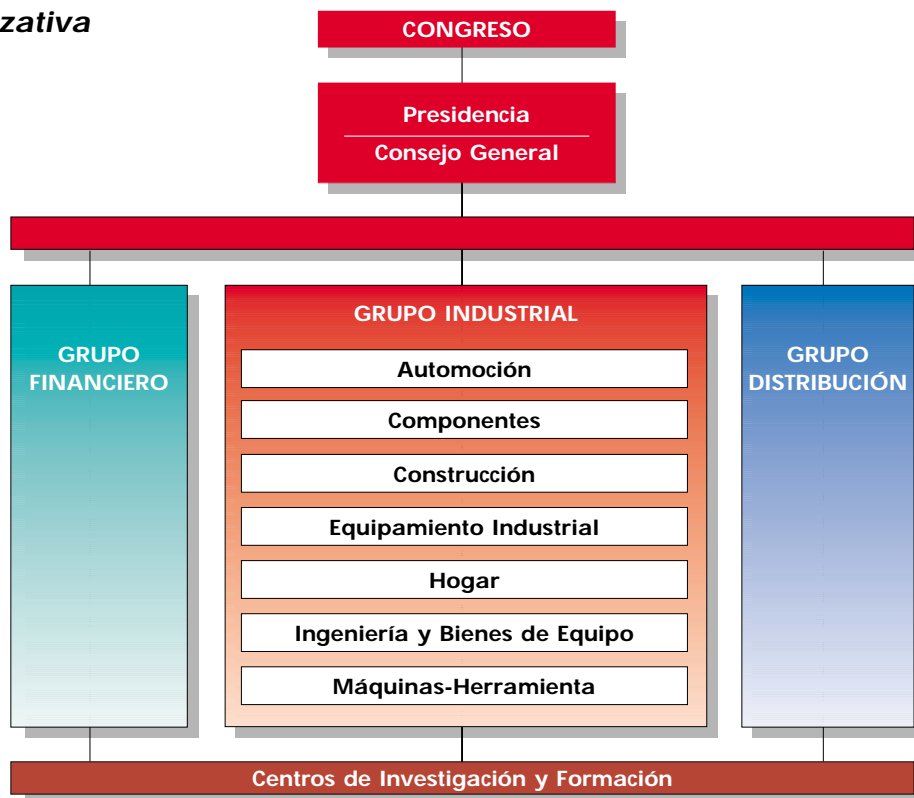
zativa

CONGRESO

Presidencia

Consejo General

GRUPO FINANCIERO

GRUPO INDUSTRIAL

Automoción

Componentes

Construcción

Equipamiento Industrial

Hogar

Ingeniería y Bienes de Equipo

Máquinas-Herramienta

GRUPO DISTRIBUCIÓN

Centros de Investigación y Formación